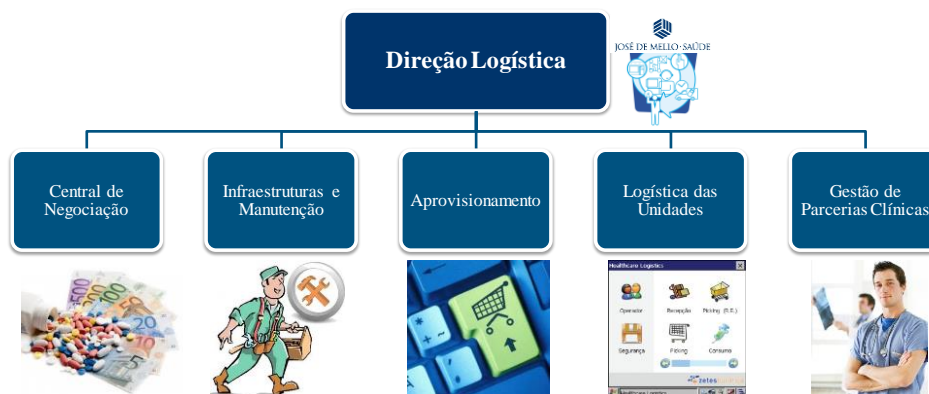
Direção Logística

JOSÉ DE MELLO · SAÚDE

Central de Negociação

Infraestruturas e Manutenção

Aprovisionamento

Logística das Unidades

Gestão de Parcerias Clínicas

Healthcare Logistics

Operador

Recepção

Picking (R.E.)

Segurança

Picking

Consumo

zetes